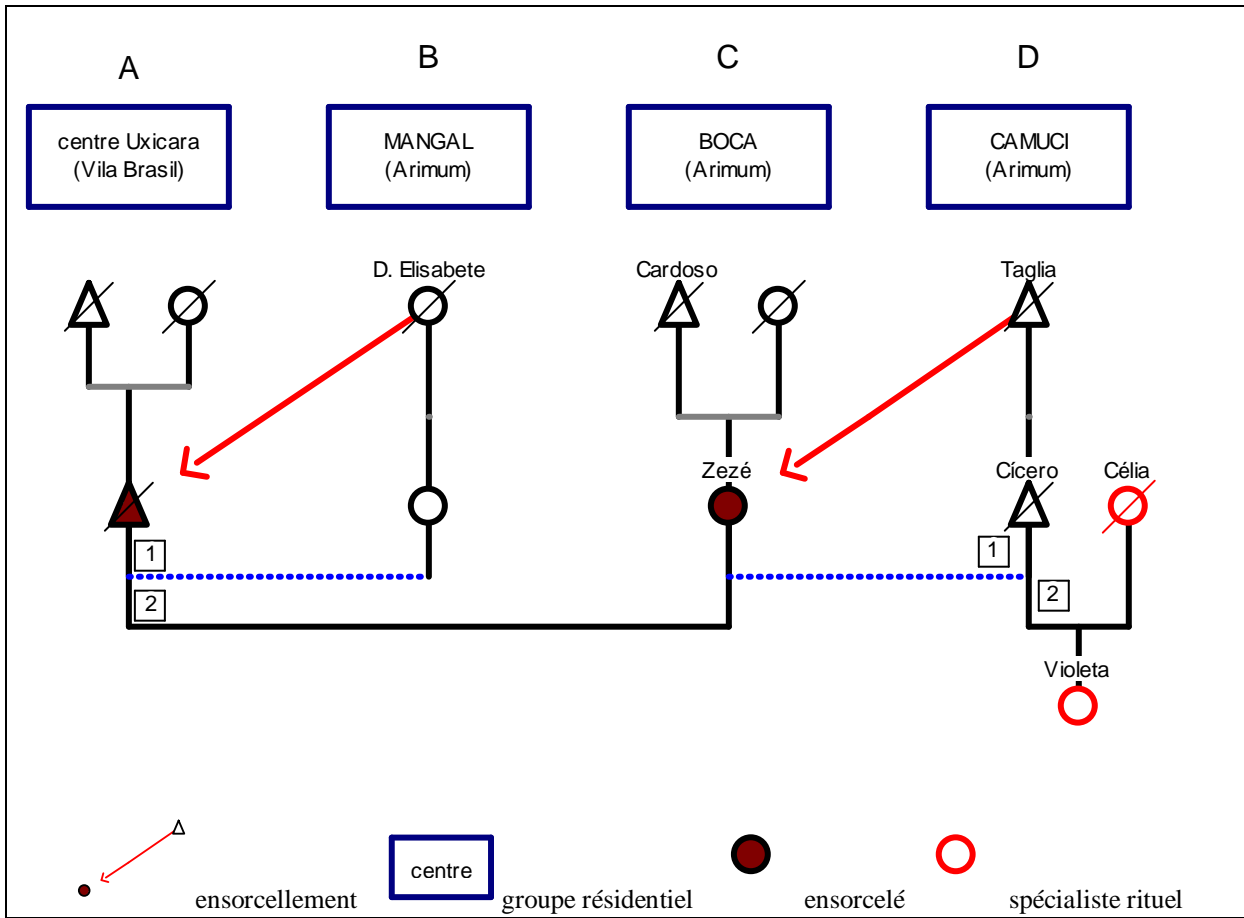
A
centre Uxicara
(Vila Brasil)

B
MANGAL
(Arimum)

C
BOCA
(Arimum)

D
CAMUCI
(Arimum)

D. Elisabete

Cardoso

Taglia

Zezé

Cícero

Célia

1

2

1

2

Violeta

ensorcellement

centre

groupe résidentiel

ensorcelé

spécialiste rituel